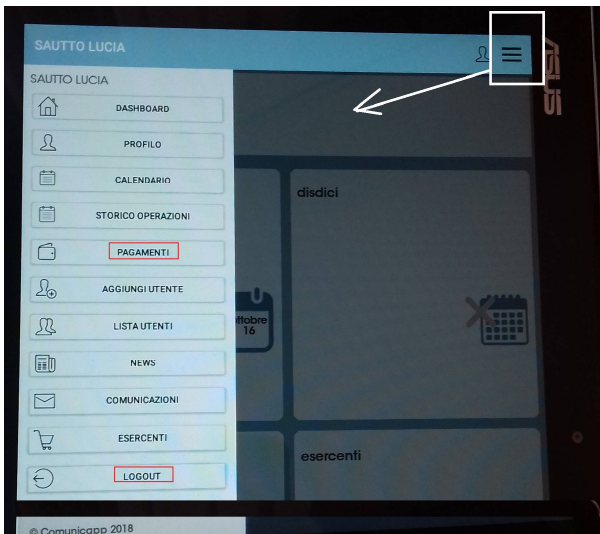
SAUTTO LUCIA

SAUTTO LUCIA

DASHBOARD

PROFILO

CALENDARIO

STORICO OPERAZIONI

PAGAMENTI

AGGIUNGI UTENTE

LISTA UTENTI

NEWS

COMUNICAZIONI

ESERCENTI

LOGOUT

disdici

ottobre 16

esercenti

ASUS

© Comunicapp 2018